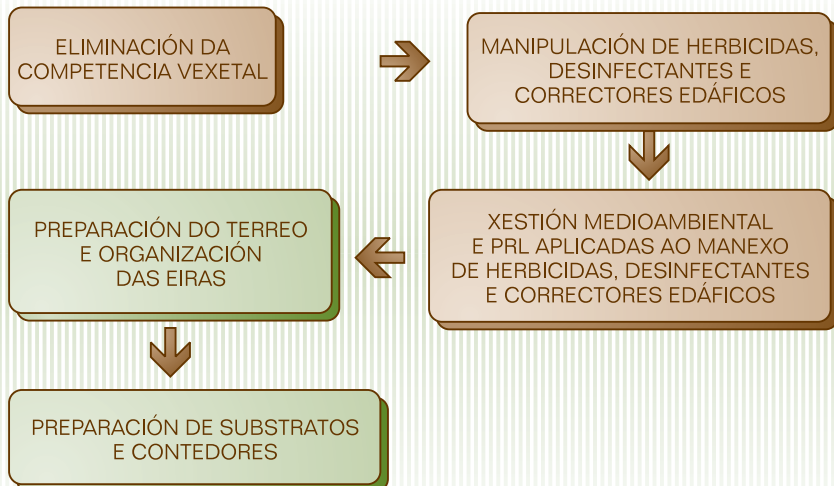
ELIMINACIÓN DA COMPETENCIA VEXETAL

MANIPULACIÓN DE HERBICIDAS, DESINFECTANTES E CORRECTORES EDÁFICOS

XESTIÓN MEDIOAMBIENTAL E PRL APLICADAS AO MANEXO DE HERBICIDAS, DESINFECTANTES E CORRECTORES EDÁFICOS

PREPARACIÓN DO TERREO E ORGANIZACIÓN DAS EIRAS

PREPARACIÓN DE SUBSTRATOS E CONTEDORES